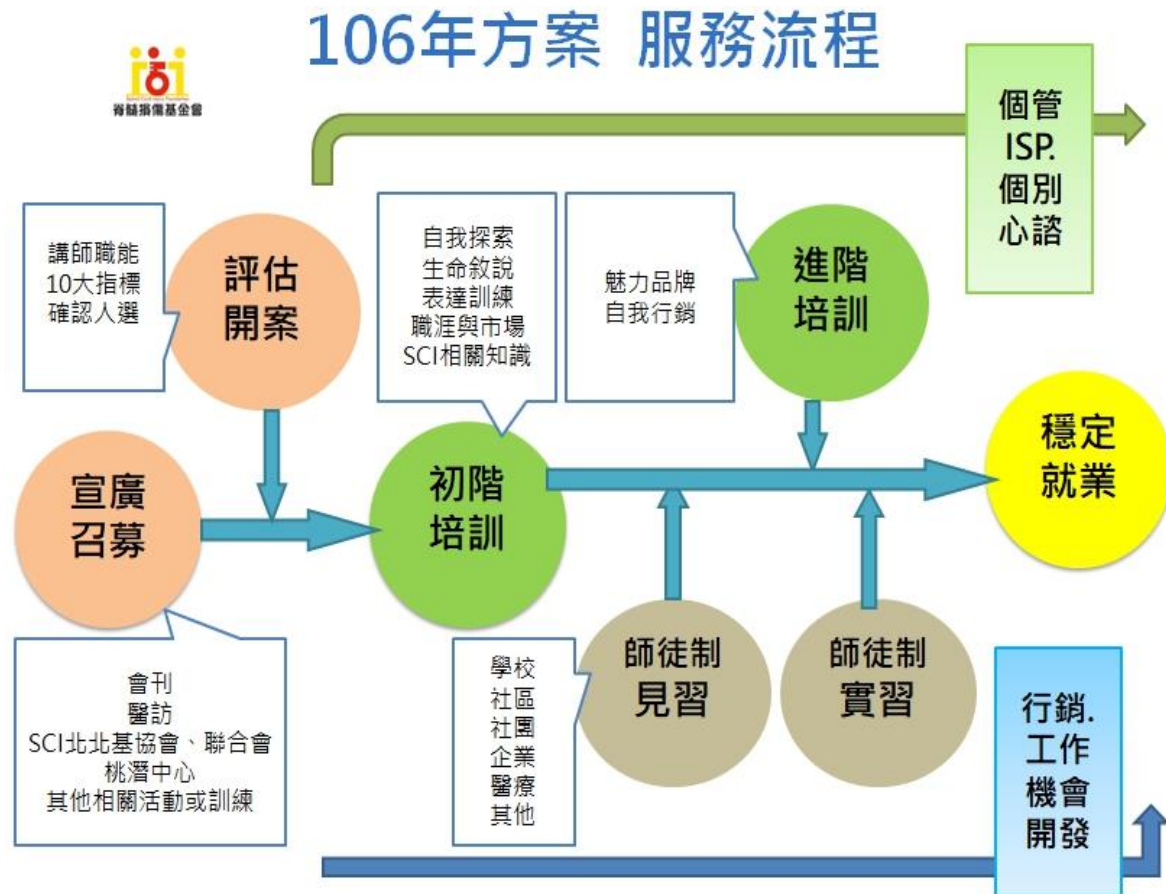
106年方案 服務流程

脊髓損傷基金會

個管
ISP.
個別
心諮

講師職能
10大指標
確認人選

評估
開案

自我探索
生命敘說
表達訓練
職涯與市場
SCI相關知識

魅力品牌
自我行銷

進階
培訓

穩定
就業

宣廣
召募

初階
培訓

會刊
醫訪
SCI北北基協會、聯合會
桃潛中心
其他相關活動或訓練

學校
社區
社團
企業
醫療
其他

師徒制
見習

師徒制
實習

行銷.
工作
機會
開發